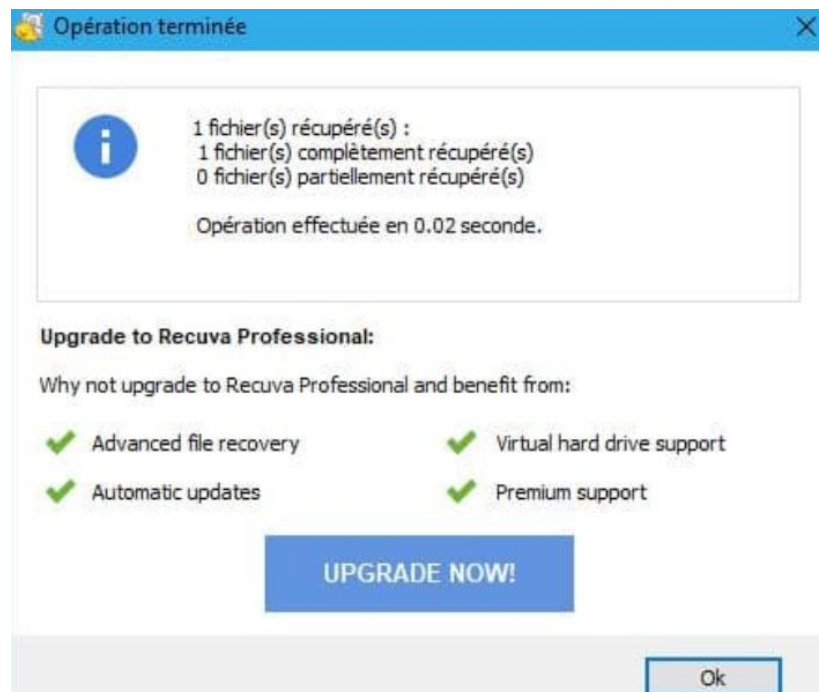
Opération terminée

1 fichier(s) récupéré(s) :
1 fichier(s) complètement récupéré(s)
0 fichier(s) partiellement récupéré(s)

Opération effectuée en 0.02 seconde.

Upgrade to Recuva Professional:

Why not upgrade to Recuva Professional and benefit from:

Advanced file recovery

Virtual hard drive support

Automatic updates

Premium support

UPGRADE NOW!

Ok